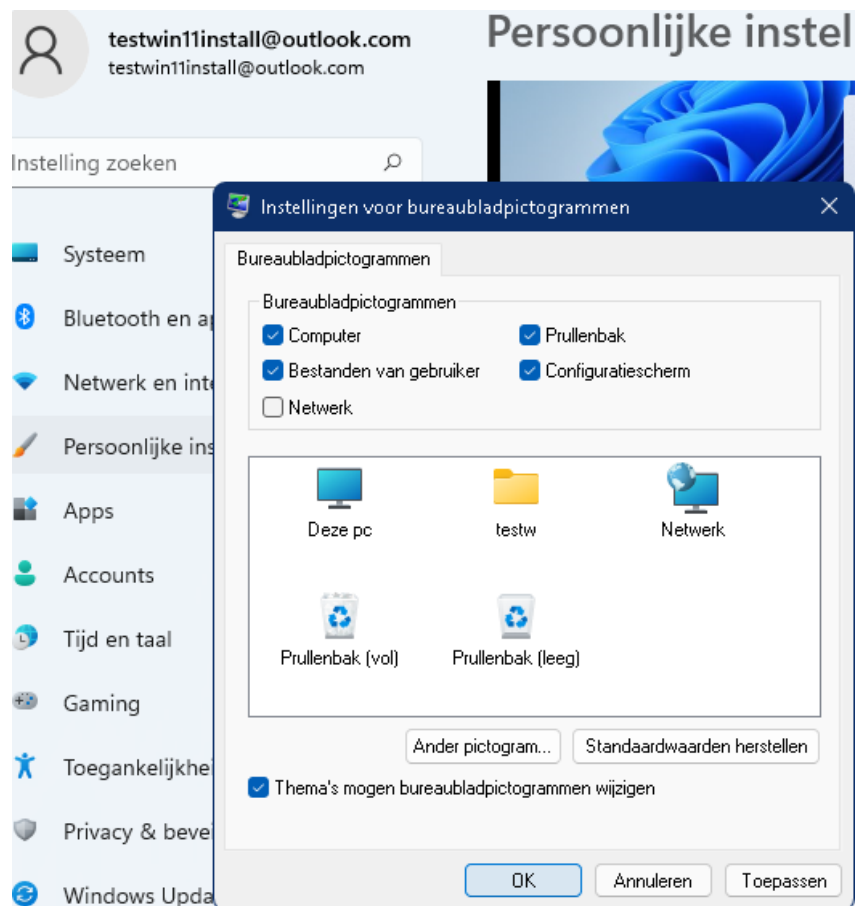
testwin11install@outlook.com
testwin11install@outlook.com

Persoonlijke instel

Instelling zoeken

Systeem
Bluetooth en a
Netwerk en int
Persoonlijke ins
Apps
Accounts
Tijd en taal
Gaming
Toegankelijkhei
Privacy & bevei
Windows Upda

Instellingen voor bureaubladpictogrammen

Bureaubladpictogrammen

Bureaubladpictogrammen
Computer
Prullenbak
Bestanden van gebruiker
Configuratiescherm
Netwerk

Deze pc
testw
Netwerk
Prullenbak (vol)
Prullenbak (leeg)

Ander pictogram...
Standaardwaarden herstellen

Thema's mogen bureaubladpictogrammen wijzigen

OK
Annuleren
Toepassen